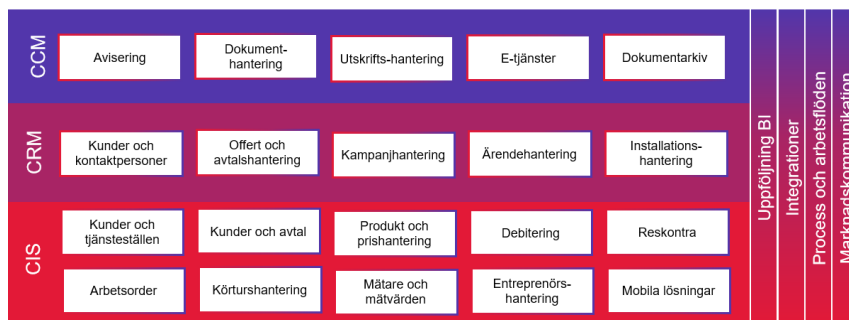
CCM

Avisering

Dokumenthantering

Utskrifts-hantering

E-tjänster

Dokumentarkiv

CRM

Kunder och kontaktpersoner

Offert och avtalshantering

Kampanjhantering

Ärendehantering

Installationshantering

CIS

Kunder och tjänsteställen

Kunder och avtal

Produkt och prishantering

Debitering

Reskontra

Arbetsorder

Körturshantering

Mätare och mätvärden

Entreprenörshantering

Mobila lösningar

Uppföljning BI

Integrationer

Process och arbetsflöden

Marknadskommunikation